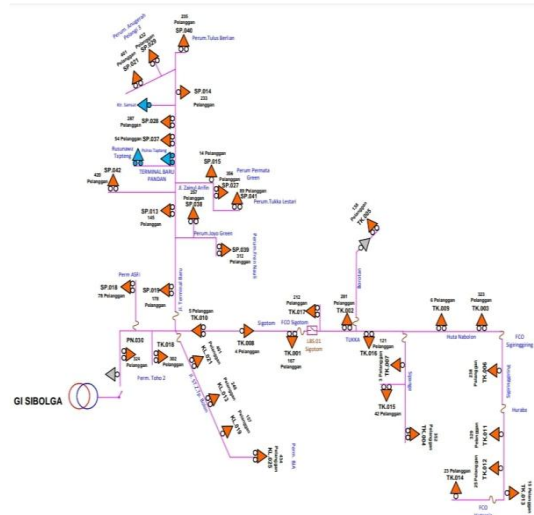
235 Pelanggan
SP.040
Perum.Tulus Berlian
Perum. Anugerah Pelangi 2
451 Pelanggan
SP.021
432 Pelanggan
SP.020
SP.014
233 Pelanggan
Kr. Samuel
SP.028
287 Pelanggan
94 Pelanggan SP.037
Rusunawa Tapteng
Polres Tapteng
TERMINAL BARU PANDAN
14 Pelanggan
SP.015
Perum Permata Green
SP.042
420 Pelanggan
Jl. Zainul Arifin
207 Pelanggan
SP.038
SP.027
396 Pelanggan
SP.041
89 Pelanggan
Perum Tukka Lestari
SP.013
145 Pelanggan
Perum Jaya Green
SP.039
312 Pelanggan
Jl. Terminal Baru
Perm ASRI
SP.018
78 Pelanggan
SP.019
179 Pelanggan
5 Pelanggan
TK.010
212 Pelanggan
TK.017
281 Pelanggan
TK.002
139 Pelanggan
TK.005
Bonotan
6 Pelanggan
TK.009
323 Pelanggan
TK.003
PN.030
TK.018
TK.008
4 Pelanggan
Sigotom
FCO Sigotom
LBS.01 Sigotom
TK.001
167 Pelanggan
TUKKA
121 Pelanggan
TK.016
Huta Nabolon
FCO Sigiringgiring
GI SIBOLGA
124 Pelanggan
Perm. Tuka 2
302 Pelanggan
TK.007
TK.015
42 Pelanggan
TK.004
TK.006
TK.011
Huraba
23 Pelanggan
TK.014
TK.012
TK.013
Perm. BIA
FCO